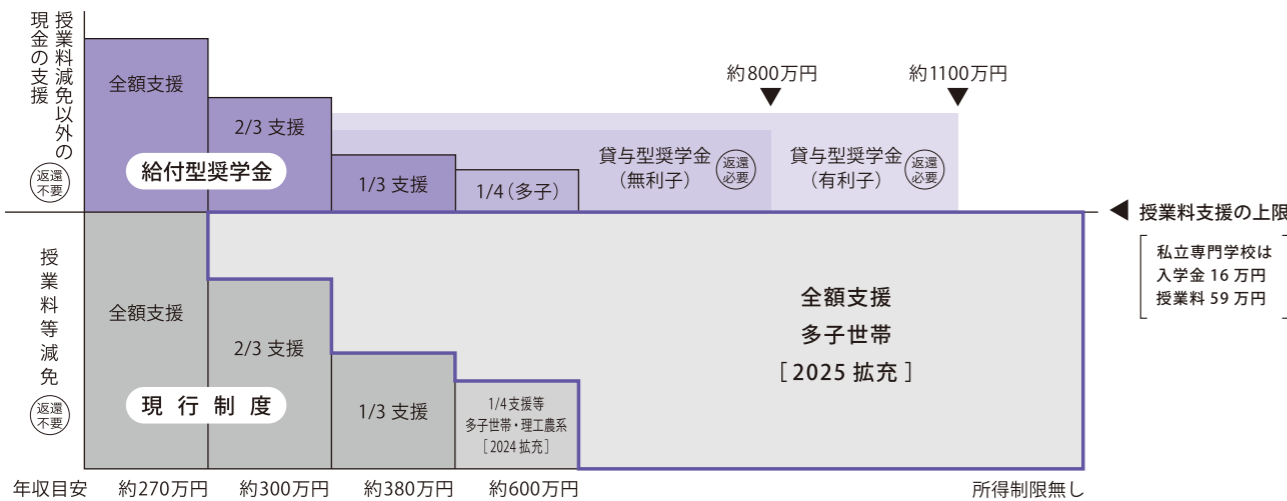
授業料減免以外の現金の支援
返還不要

全額支援
2/3 支援
1/3 支援
1/4（多子）
給付型奨学金

約800万円
約1100万円
貸与型奨学金（無利子）
返還必要
貸与型奨学金（有利子）
返還必要

◀ 授業料支援の上限
私立専門学校は
入学金 16 万円
授業料 59 万円

授業料等減免
返還不要

全額支援
2/3 支援
1/3 支援
1/4支援等
多子世帯・理工農系
［2024 拡充］
現 行 制 度

全額支援
多子世帯
［ 2025 拡充 ］

年収目安 約270万円 約300万円 約380万円 約600万円 所得制限無し